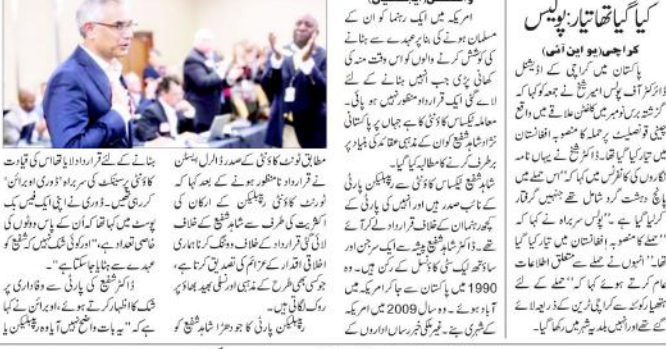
کیا گیا تھا: پولیس

کراچی(یو این آئی)
پاکستان میں کراچی کے ایڈیشنل ڈائریکٹر آف پولیس امیر شیخ نے جمعہ کو کہا کہ گزشتہ برس نومبر میں کلفٹن علاقے میں واقع چینی قونصلیٹ پر حملہ کا منصوبہ افغانستان میں تیار کیا گیا تھا۔ ڈاکٹر شیخ نے یہاں نامہ نگاروں کی کانفرنس میں کہا کہ "اس حملے میں پانچ دہشت گرد شامل تھے جنہیں گرفتار کرلیا گیا ہے۔" پولیس سربراہ نے کہا کہ "حملے کا منصوبہ افغانستان میں تیار کیا گیا تھا" انہوں نے حملے سے متعلق اطلاعات عام کرتے ہوئے کہا کہ "حملے کے لئے ہتھیار کوئٹہ سے کراچی ٹرین کے ذریعہ لائے گئے تھے اور انہیں بلدیہ شہر میں رکھا گیا۔

امریکہ میں ایک رہنما کو ان کے مسلمان ہونے کی بنا پر عہدے سے ہٹانے کی کوشش کرنے والوں کو اس وقت منہ کی کھانی پڑی جب انہیں ہٹانے کے لئے لائے گئی ایک قرارداد منظور نہیں ہو پائی۔ معاملہ ٹیکساس کا ہے جہاں پر پاکستانی نژاد شاہد شیخ کو ان کے مذہبی عقائد کی بنیاد پر برطرف کرنے کا مطالبہ کیا گیا۔
شاہد شیخ ٹیکساس کاؤنٹی سے ریپبلکن پارٹی کے نائب صدر ہیں اور انہیں کی پارٹی کے کچھ رہنماؤں نے ان کے خلاف قرارداد لے کر آئے تھے۔ ڈاکٹر شاہد شیخ پیشہ سے ایک سرجن ہیں اور ساتھ ہی لیگ سٹی کا ونسل کے رکن ہیں۔ وہ 1990 میں پاکستان سے آکر امریکہ میں آباد ہوئے۔ وہ سال 2009 میں امریکہ کے شہری بنے۔ غیر ملکی خبر رساں اداروں کے

مطابق ٹیرنٹ کاؤنٹی کے صدر ڈاریل ایسٹن نے قرارداد نا منظور ہونے کے بعد کہا کہ ٹیرنٹ کاؤنٹی ریپبلکن پارٹی کے ارکان کی اکثریت کی طرف سے شاہد شیخ کے خلاف لائی گئی قرارداد کے خلاف ووٹنگ کرنا ہمارے اخلاقی اقدار کے عزائم کی تصدیق کرتا ہے، جو کسی بھی طرح کے مذہبی اور نسلی عصبیت بھید بھاؤ پر روک لگاتی ہیں۔
ریپبلکن پارٹی کا جو دھڑا شاہد شیخ کو

ہٹانے کے لئے قرارداد لایا تھا اس کی قیادت کاؤنٹی ریپبلکن کی سربراہ ڈوروتھی اوبرائن کر رہی تھیں۔ ڈوروتھی نے اپنی ایک فیس بک پوسٹ میں کہا تھا کہ ان کے پاس ووٹوں کی خاصی تعداد ہے۔"اور کوئی شک نہیں ہے شیخ کو عہدے سے ہٹایا جا سکتا ہے۔"
ڈاکٹر شیخ کی پارٹی سے وفاداری پر شک کا اظہار کرتے ہوئے، اوبرائن نے کہا ہے کہ "یہ بات واضح نہیں ہے آیا وہ ریپبلکن پا